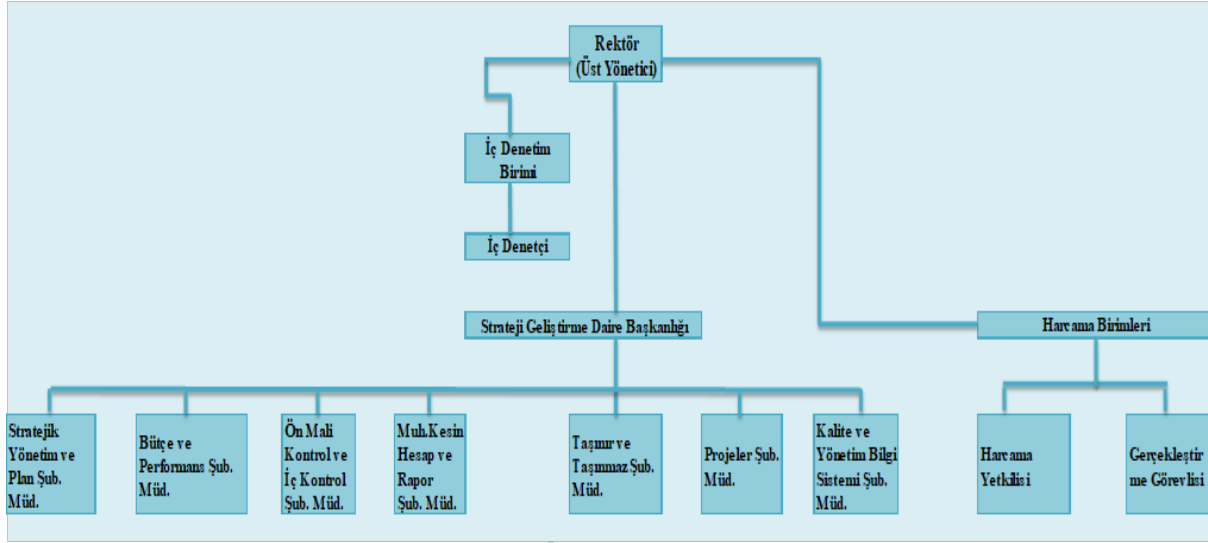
Rektör
(Üst Yönetici)

İç Denetim Birimi

İç Denetçi

Strateji Geliştirme Daire Başkanlığı

Harcama Birimleri

Stratejik Yönetim ve Plan Şub. Müd.

Bütçe ve Performans Şub. Müd.

Ön Mali Kontrol ve İç Kontrol Şub. Müd.

Muh.Kesin Hesap ve Rapor Şub. Müd.

Taşınır ve Taşınmaz Şub. Müd.

Projeler Şub. Müd.

Kalite ve Yönetim Bilgi Sistemi Şub. Müd.

Harcama Yetkilisi

Gerçekleştirme Görevlisi